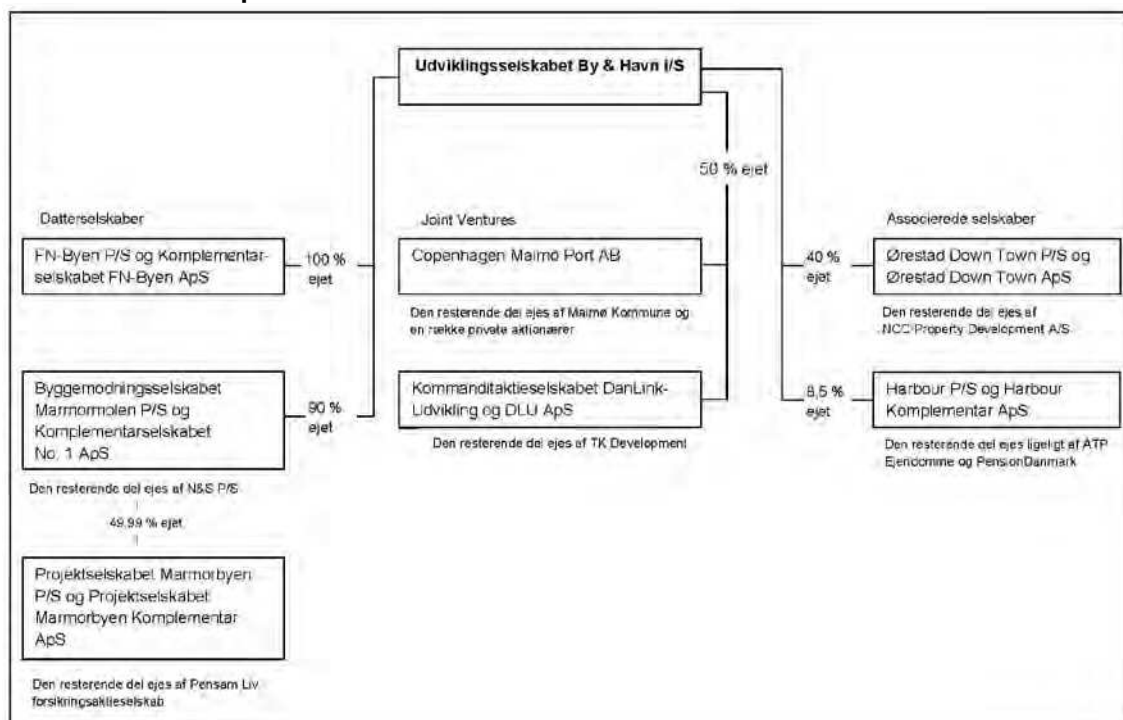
Udviklingsselskabet By & Havn I/S

50 % ejet

Datterselskaber

FN-Byen P/S og Komplementarselskabet FN-Byen ApS

100 % ejet

Byggemodningsselskabet Marmormolen P/S og Komplementarselskabet No. 1 ApS

90 % ejet

Den resterende del ejes af N&S P/S

49,99 % ejet

Projektselskabet Marmorbyen P/S og Projektselskabet Marmorbyen Komplementar ApS

Den resterende del ejes af Pensam Liv forsikringsaktieselskab

Joint Ventures

Copenhagen Malmö Port AB

Den resterende del ejes af Malmø Kommune og en række private aktionærer

Kommanditaktieselskabet DanLink-Udvikling og DLU ApS

Den resterende del ejes af TK Development

Associerede selskaber

40 % ejet

Ørestad Down Town P/S og Ørestad Down Town ApS

Den resterende del ejes af NCC Property Development A/S

8,5 % ejet

Harbour P/S og Harbour Komplementar ApS

Den resterende del ejes ligeligt af ATP Ejendomme og PensionDanmark